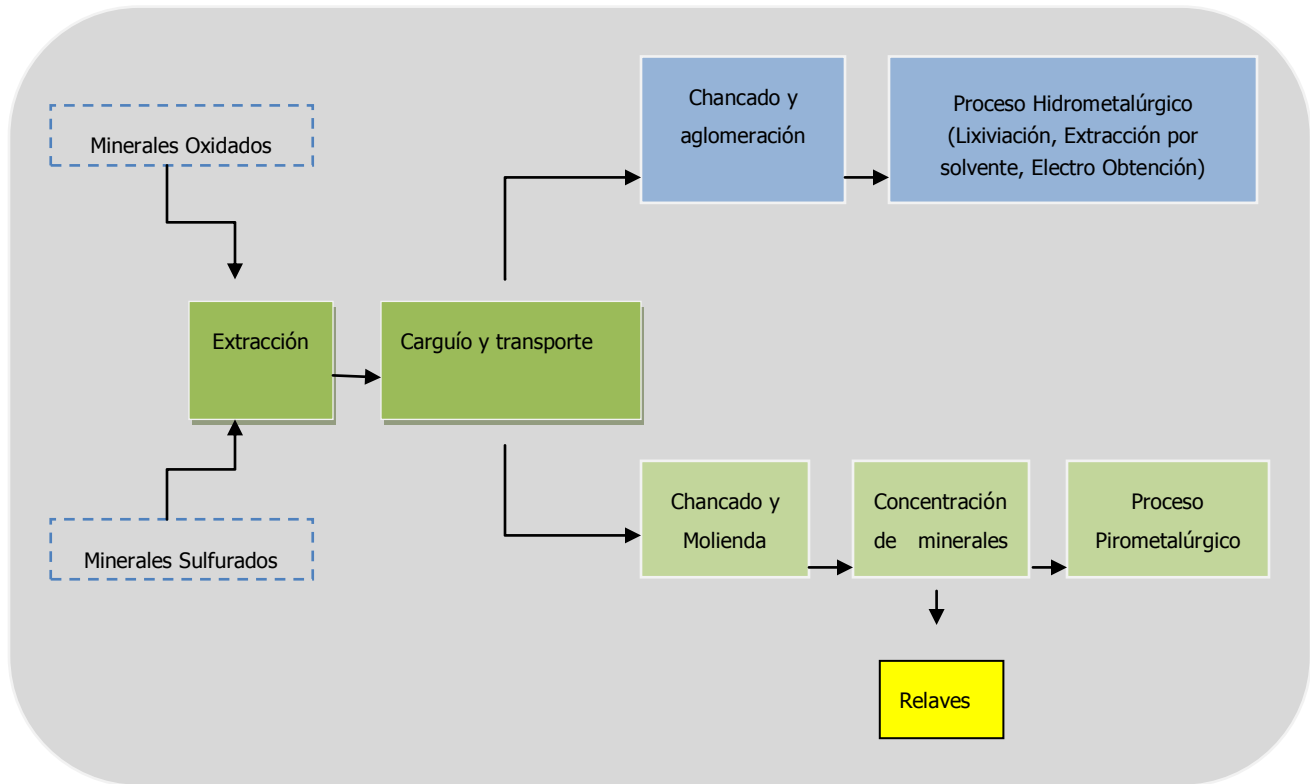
Minerales Oxidados

Chancado y aglomeración

Proceso Hidrometalúrgico (Lixiviación, Extracción por solvente, Electro Obtención)

Extracción

Carguío y transporte

Minerales Sulfurados

Chancado y Molienda

Concentración de minerales

Proceso Pirometalúrgico

Relaves